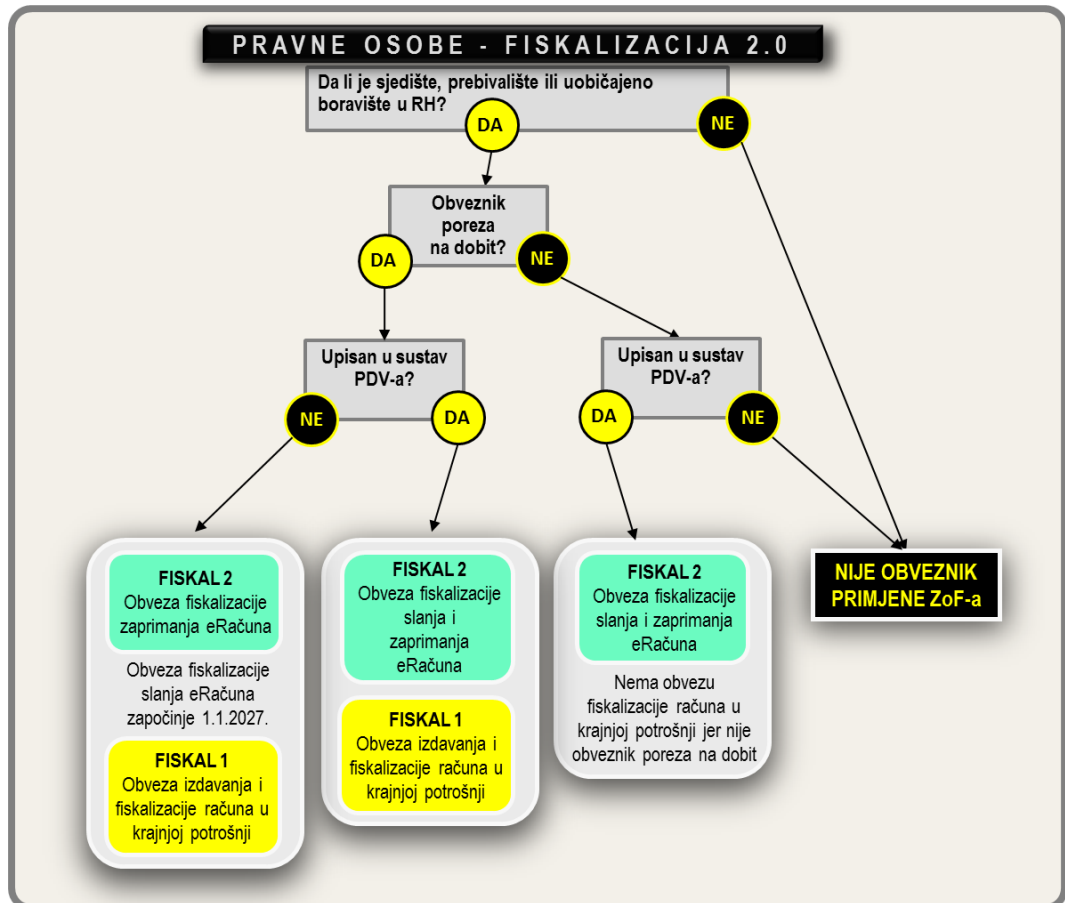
PRAVNE OSOBE - FISKALIZACIJA 2.0

Da li je sjedište, prebivalište ili uobičajeno boravište u RH?

DA

NE

Obveznik poreza na dobit?

DA

NE

Upisan u sustav PDV-a?

NE

DA

Upisan u sustav PDV-a?

DA

NE

FISKAL 2
Obveza fiskalizacije zaprimanja eRačuna

Obveza fiskalizacije slanja eRačuna započinje 1.1.2027.

FISKAL 1
Obveza izdavanja i fiskalizacije računa u krajnjoj potrošnji

FISKAL 2
Obveza fiskalizacije slanja i zaprimanja eRačuna

FISKAL 1
Obveza izdavanja i fiskalizacije računa u krajnjoj potrošnji

FISKAL 2
Obveza fiskalizacije slanja i zaprimanja eRačuna

Nema obvezu fiskalizacije računa u krajnjoj potrošnji jer nije obveznik poreza na dobit

NIJE OBVEZNIK PRIMJENE ZoF-a